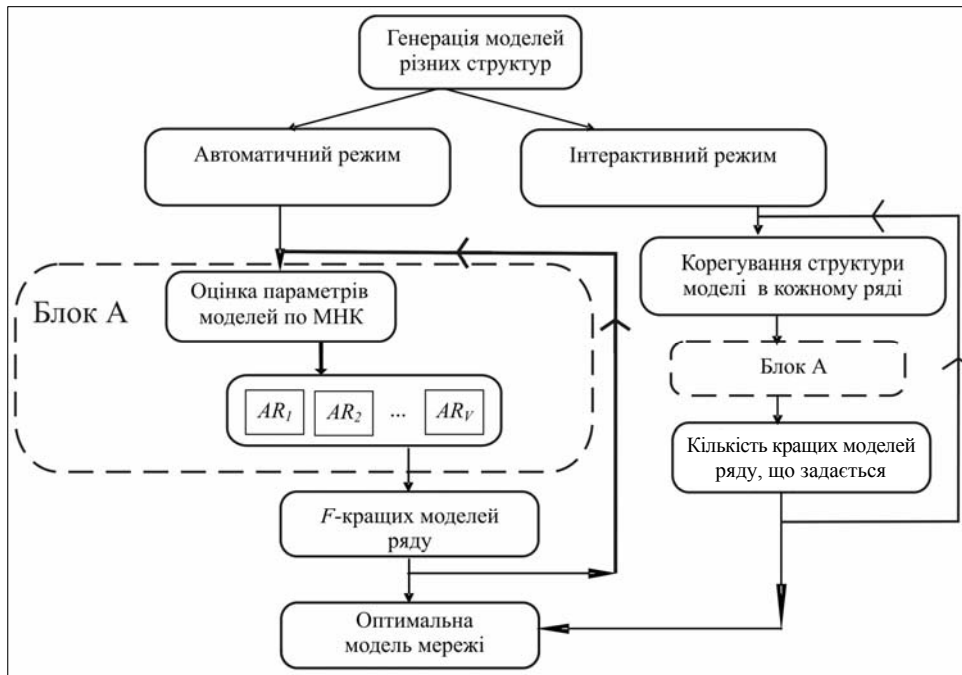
Генерація моделей різних структур

Автоматичний режим

Інтерактивний режим

Блок А

Оцінка параметрів моделей по МНК

$AR_1$ $AR_2$ ... $AR_V$

$F$-кращих моделей ряду

Корегування структури моделі в кожному ряді

Блок А

Кількість кращих моделей ряду, що задається

Оптимальна модель мережі